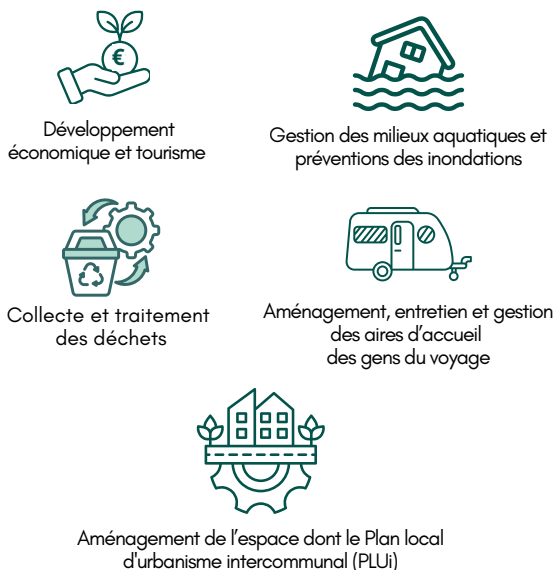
€

Développement économique et tourisme

Gestion des milieux aquatiques et préventions des inondations

Collecte et traitement des déchets

Aménagement, entretien et gestion des aires d'accueil des gens du voyage

Aménagement de l'espace dont le Plan local d'urbanisme intercommunal (PLUi)